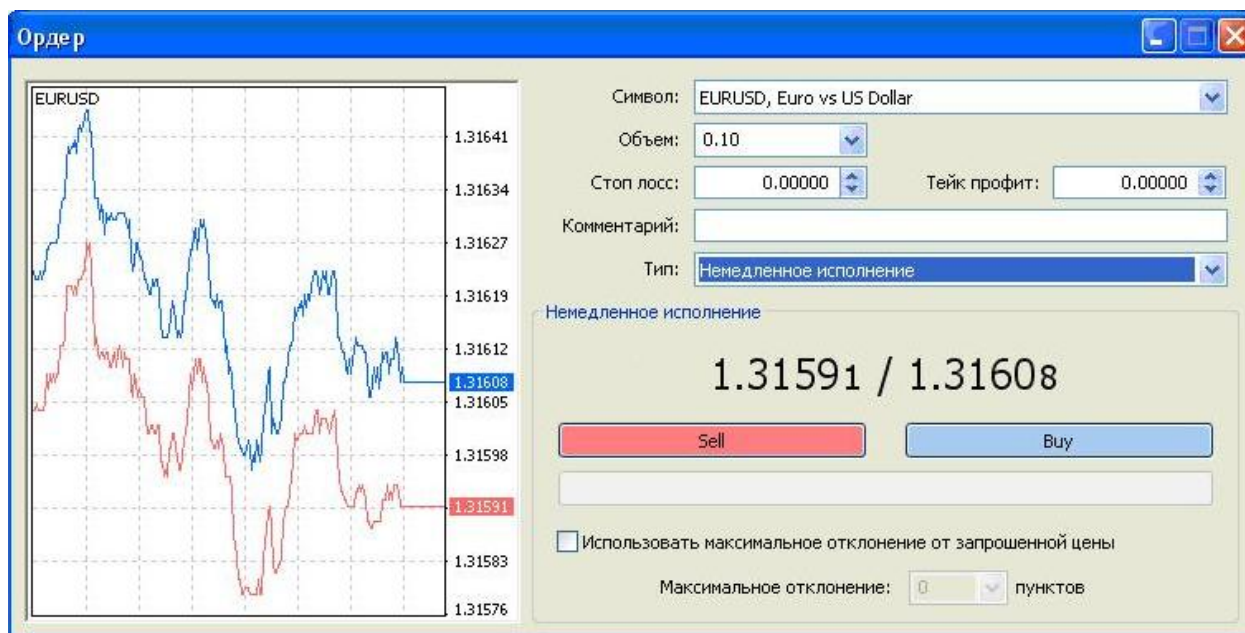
Ордер

EURUSD

1.31641
1.31634
1.31627
1.31619
1.31612
1.31608
1.31605
1.31598
1.31591
1.31583
1.31576

Символ: EURUSD, Euro vs US Dollar

Объем: 0.10

Стоп лосс: 0.00000

Тейк профит: 0.00000

Комментарий:

Тип: Немедленное исполнение

Немедленное исполнение

1.31591 / 1.31608

Sell

Buy

Использовать максимальное отклонение от запрошенной цены

Максимальное отклонение: 0 пунктов